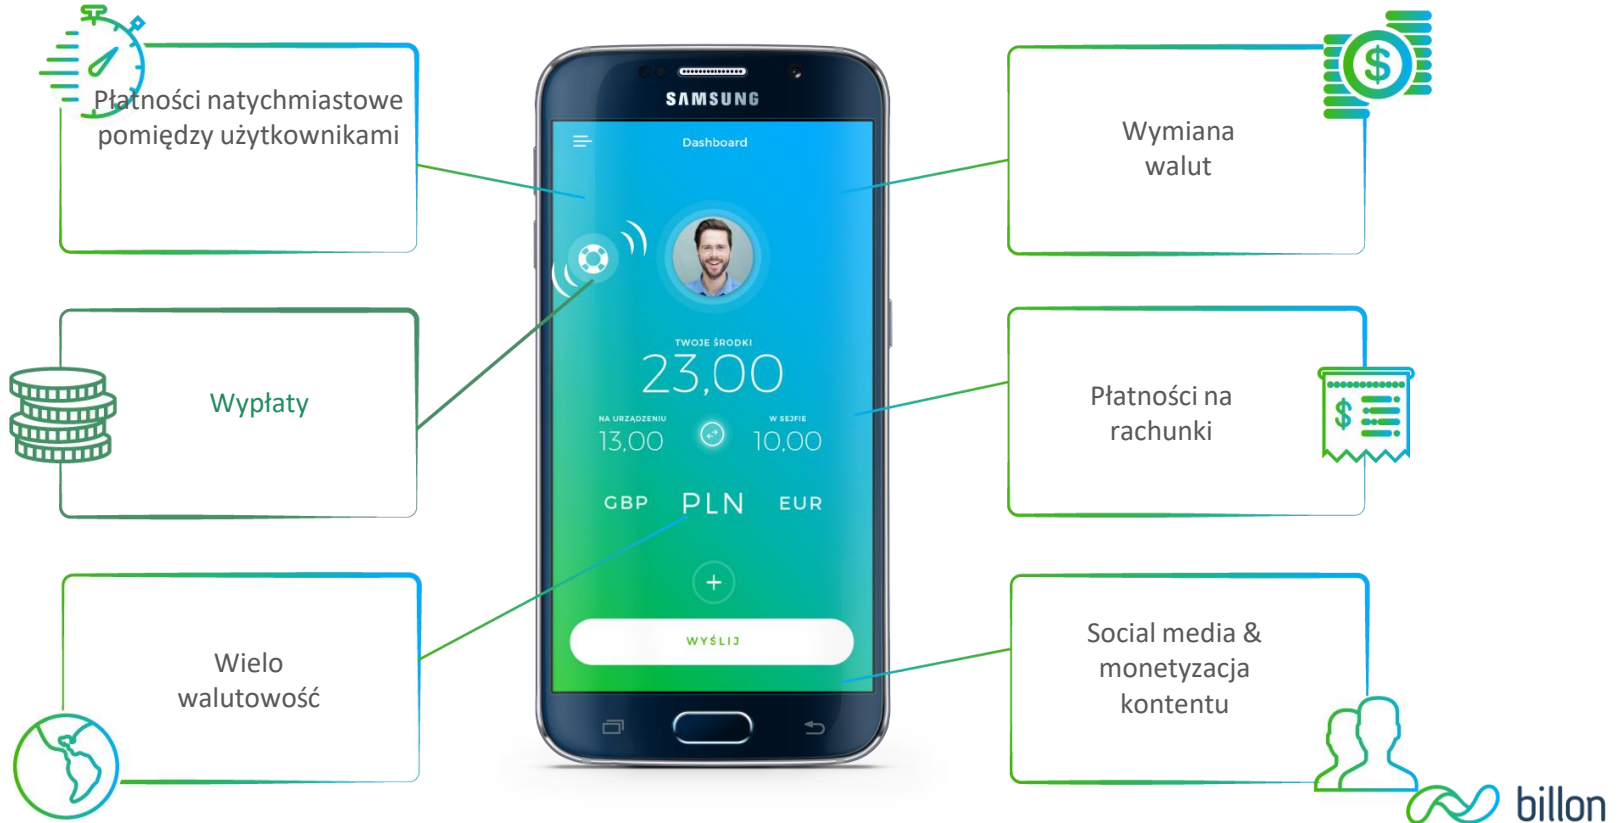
Płatności natychmiastowe pomiędzy użytkownikami

Wypłaty

Wielo walutowość

SAMSUNG

Dashboard

TWOJE ŚRODKI

23,00

NA URZĄDZENIU

13,00

W SEJFIE

10,00

GBP

PLN

EUR

+

WYŚLIJ

Wymiana walut

Płatności na rachunki

Social media & monetyzacja kontentu

billon